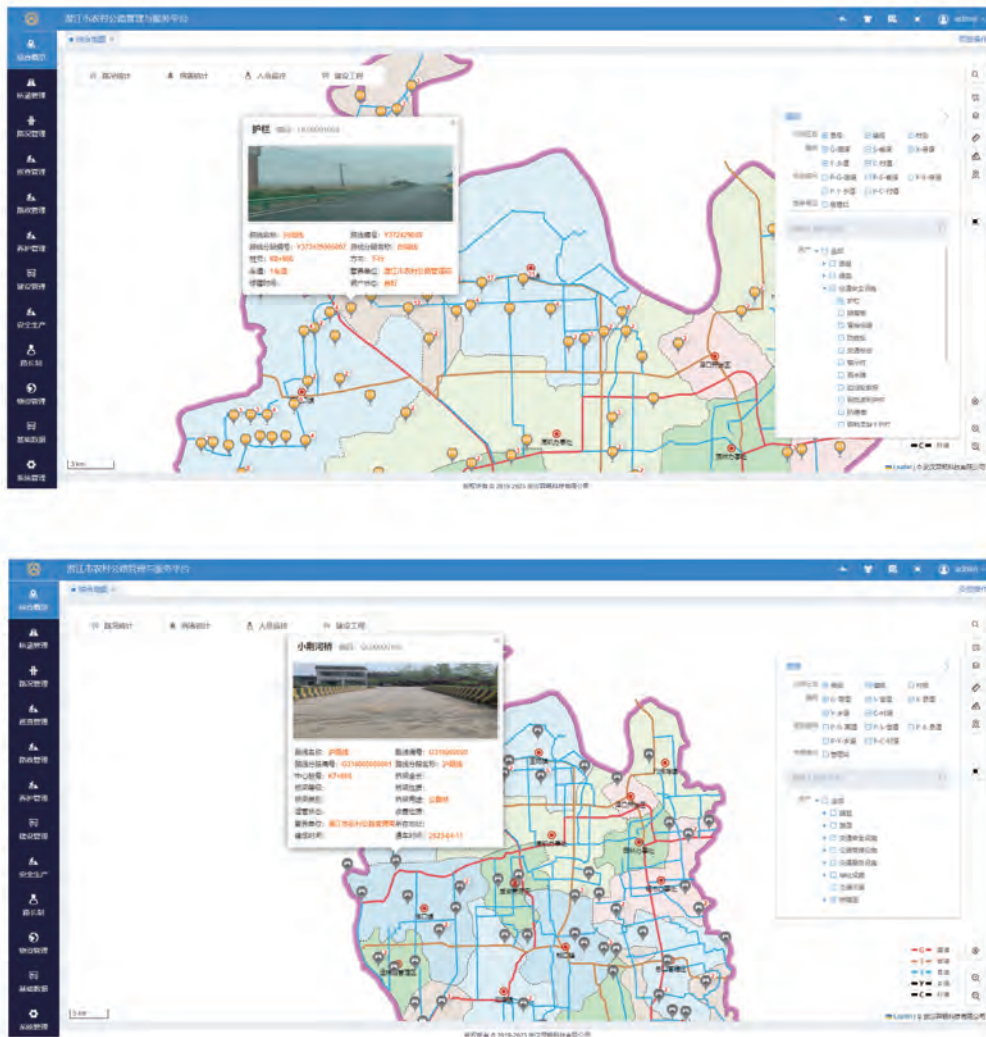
湛江市农村公路管理与服务平台

综合展示
路道管理
路况管理
桥梁管理
隧道管理
养护管理
建设管理
安全生产
路长制
物资管理
基础数据
系统管理

综合地图

路况统计
病害统计
人员监控
建设工程

护栏

路线名称：
路线编号：
路段分段编号：
路线分段名称：
桩号：
方向：
车道：
管养单位：
修建时间：
资产分类：

图层

全部
护栏

3 km

小乾河桥

路线名称：
路线编号：
路线分段编号：
路线分段名称：
中心桩号：
桥梁全长：
管养单位：
建设时间：
通车时间：

图层

全部

3 km

admin